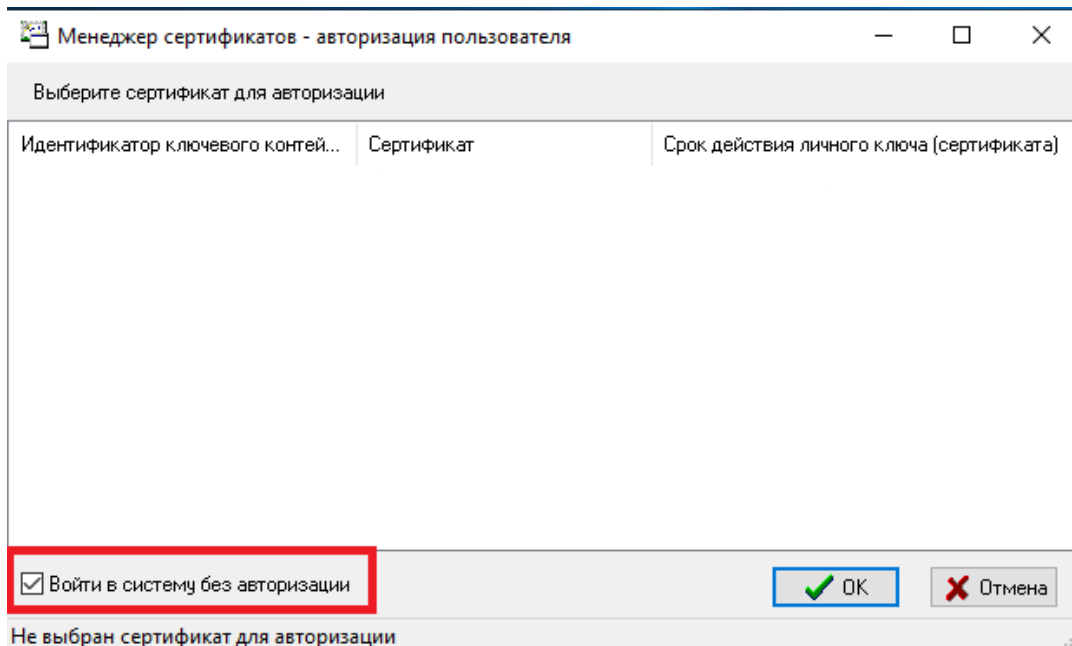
Менеджер сертификатов - авторизация пользователя

Выберите сертификат для авторизации

| Идентификатор ключевого контей... | Сертификат | Срок действия личного ключа (сертификата) |
|---|---|---|

Войти в систему без авторизации

OK

Отмена

Не выбран сертификат для авторизации